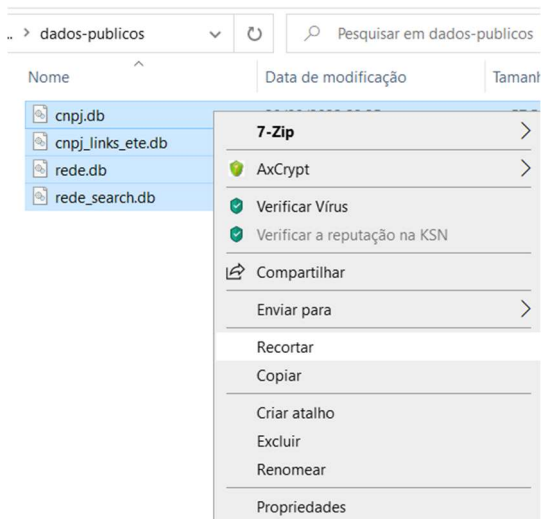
dados-publicos

Pesquisar em dados-publicos

Nome

Data de modificação

Tamanh

cnpj.db

cnpj_links_ete.db

rede.db

rede_search.db

7-Zip

AxCrypt

Verificar Vírus

Verificar a reputação na KSN

Compartilhar

Enviar para

Recortar

Copiar

Criar atalho

Excluir

Renomear

Propriedades